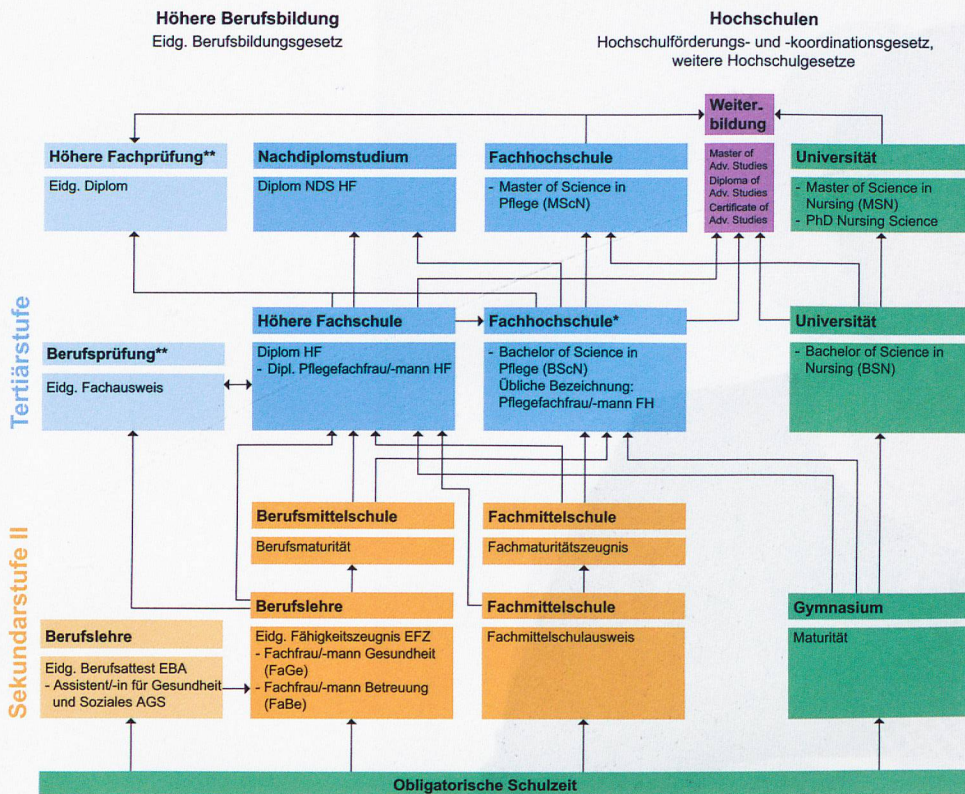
Höhere Berufsbildung
Eidg. Berufsbildungsgesetz

Hochschulen
Hochschulförderungs- und -koordinationsgesetz, weitere Hochschulgesetze

Weiterbildung
Master of Adv. Studies
Diploma of Adv. Studies
Certificate of Adv. Studies

Tertiärstufe

Höhere Fachprüfung**
Eidg. Diplom

Nachdiplomstudium
Diplom NDS HF

Fachhochschule
- Master of Science in Pflege (MScN)

Universität
- Master of Science in Nursing (MSN)
- PhD Nursing Science

Berufsprüfung**
Eidg. Fachausweis

Höhere Fachschule
Diplom HF
- Dipl. Pflegefachfrau/-mann HF

Fachhochschule*
- Bachelor of Science in Pflege (BScN)
Übliche Bezeichnung: Pflegefachfrau/-mann FH

Universität
- Bachelor of Science in Nursing (BSN)

Sekundarstufe II

Berufsmittelschule
Berufsmaturität

Fachmittelschule
Fachmaturitätszeugnis

Berufslehre
Eidg. Berufsattest EBA
- Assistent/-in für Gesundheit und Soziales AGS

Berufslehre
Eidg. Fähigkeitszeugnis EFZ
- Fachfrau/-mann Gesundheit (FaGe)
- Fachfrau/-mann Betreuung (FaBe)

Fachmittelschule
Fachmittelschulausweis

Gymnasium
Maturität

Obligatorische Schulzeit